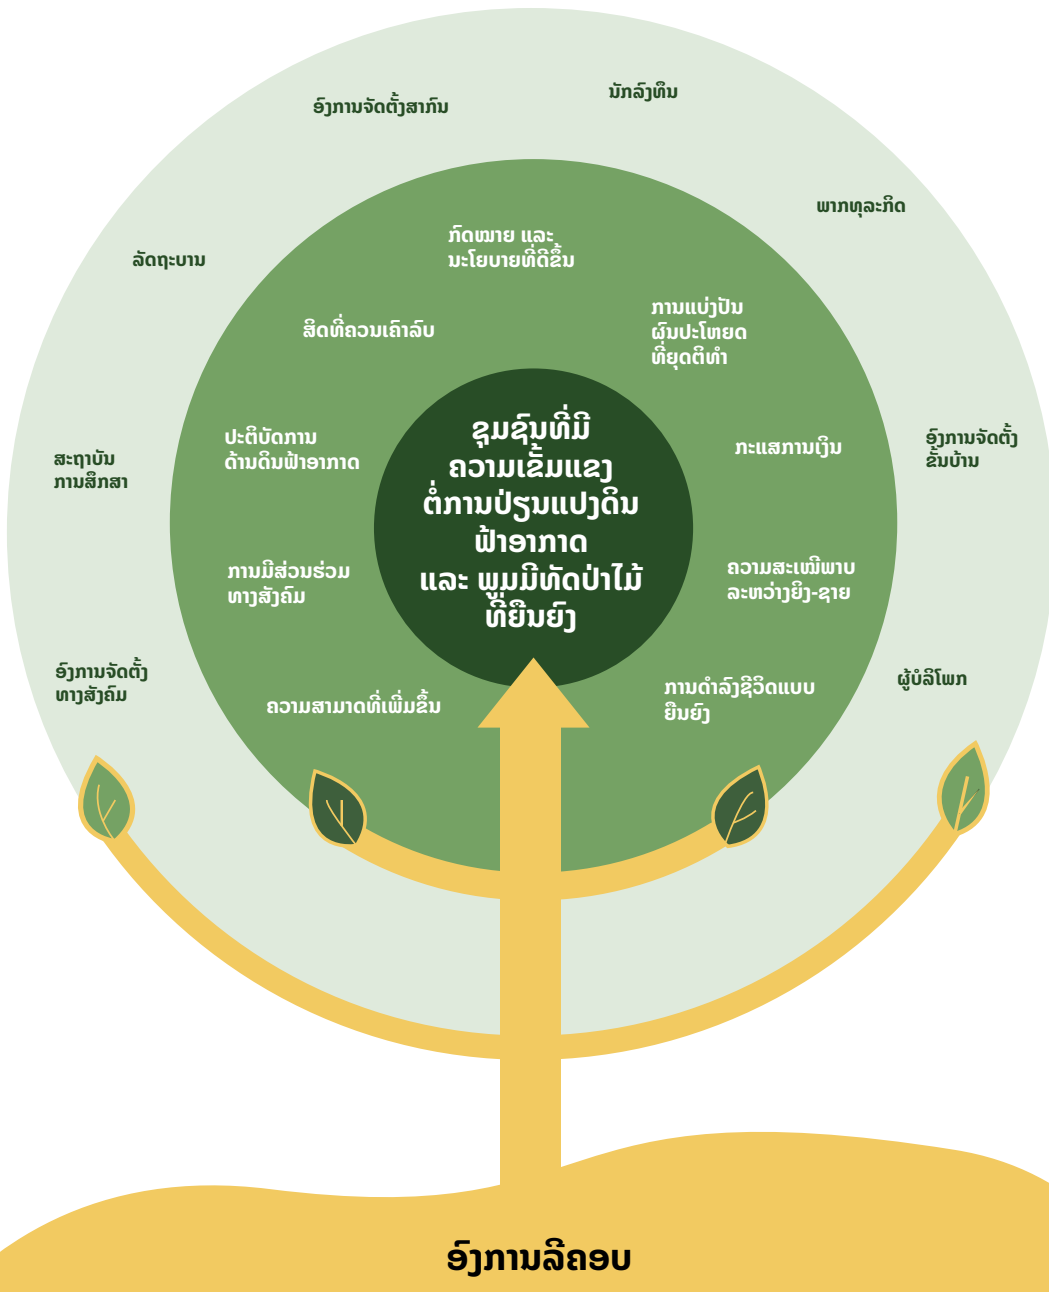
ອົງການຈັດຕັ້ງສາກົນ

ນັກລົງທຶນ

ພາກທຸລະກິດ

ລັດຖະບານ

ກົດໝາຍ ແລະ ນະໂຍບາຍທີ່ດີຂຶ້ນ

ສິດທີ່ຄວນເຄົາລົບ

ການແບ່ງປັນຜົນປະໂຫຍດທີ່ຍຸດຕິທຳ

ປະຕິບັດການດ້ານດິນຟ້າອາກາດ

ຊຸມຊົນທີ່ມີຄວາມເຂັ້ມແຂງຕໍ່ການປ່ຽນແປງດິນຟ້າອາກາດ ແລະ ພູມມີທັດປ່າໄມ້ທີ່ຍືນຍົງ

ກະແສການເງິນ

ອົງການຈັດຕັ້ງຂັ້ນບ້ານ

ສະຖາບັນການສຶກສາ

ການມີສ່ວນຮ່ວມທາງສັງຄົມ

ຄວາມສະເໝີພາບລະຫວ່າງຍິງ-ຊາຍ

ອົງການຈັດຕັ້ງທາງສັງຄົມ

ຄວາມສາມາດທີ່ເພີ່ມຂຶ້ນ

ການດຳລົງຊີວິດແບບຍືນຍົງ

ຜູ້ບໍລິໂພກ

ອົງການລິຄອບ